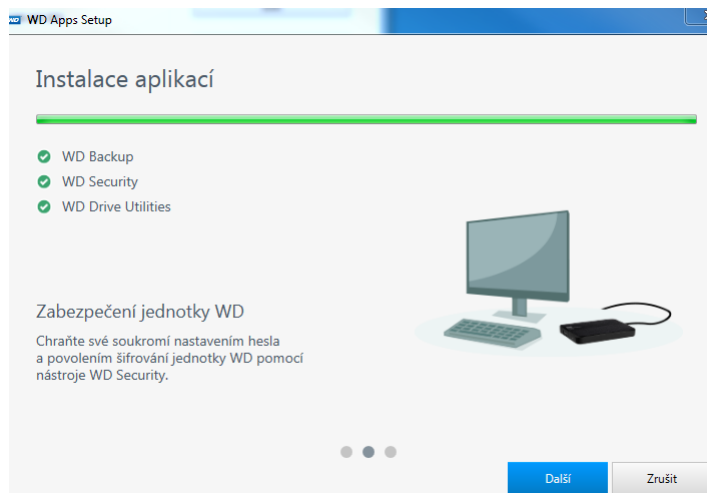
WD Apps Setup

Instalace aplikací

WD Backup
WD Security
WD Drive Utilities

Zabezpečení jednotky WD

Chraňte své soukromí nastavením hesla a povolením šifrování jednotky WD pomocí nástroje WD Security.

Další
Zrušit